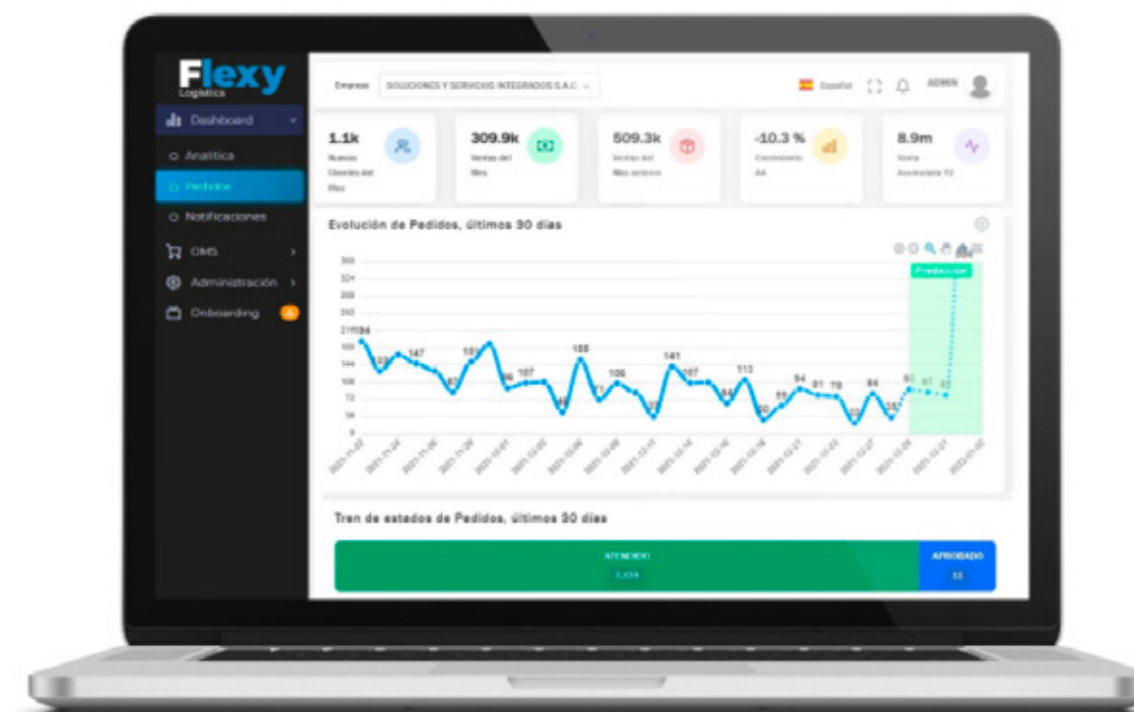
Flexy
Logistics

Dashboard
Analitica
Pedidos
Notificaciones
OMS
Administración
Onboarding

Empresa SOLUCIONES Y SERVICIOS INTEGRADOS S.A.C.
Español ADMIN

1.1k
Nuevos Clientes del Mes

309.9k
Ventas del Mes

509.3k
Ventas del Mes anterior

-10.3 %
Crecimiento AA

8.9m
Venta Acumulada YJ

Evolución de Pedidos, últimos 30 días

Predicción

360
324
288
252
216
180
144
108
72
36
0

194 133 147 101 107 188 106 141 107 113 94 81 78 84 91 87 82 364

Tren de estados de Pedidos, últimos 30 días

ATENDIDO
APROBADO